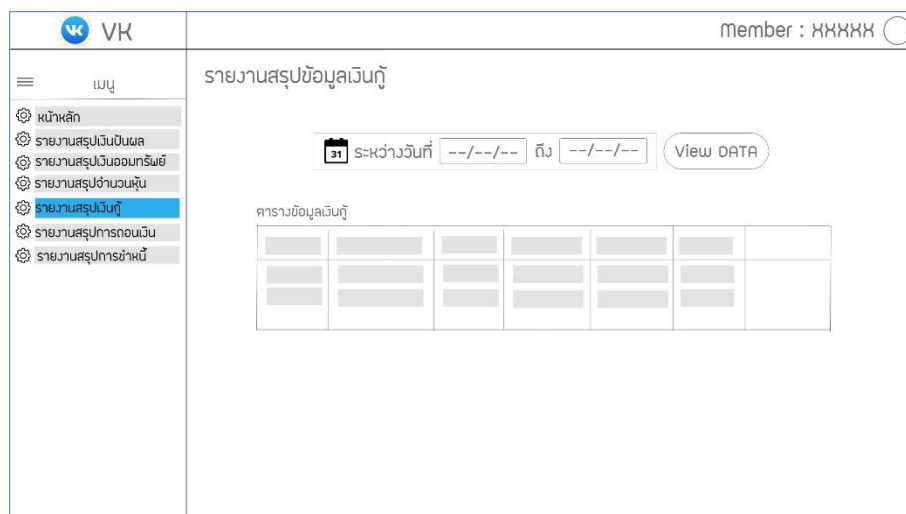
VK

Member : XXXXX

เมนู

หน้าหลัก
รายงานสรุปเงินปันผล
รายงานสรุปเงินออมทรัพย์
รายงานสรุปจำนวนหุ้น
รายงานสรุปเงินกู้
รายงานสรุปการถอนเงิน
รายงานสรุปการชำหนี้

รายงานสรุปข้อมูลเงินกู้

31 ระหว่างวันที่ --/--/-- ถึง --/--/-- View DATA

ตารางข้อมูลเงินกู้